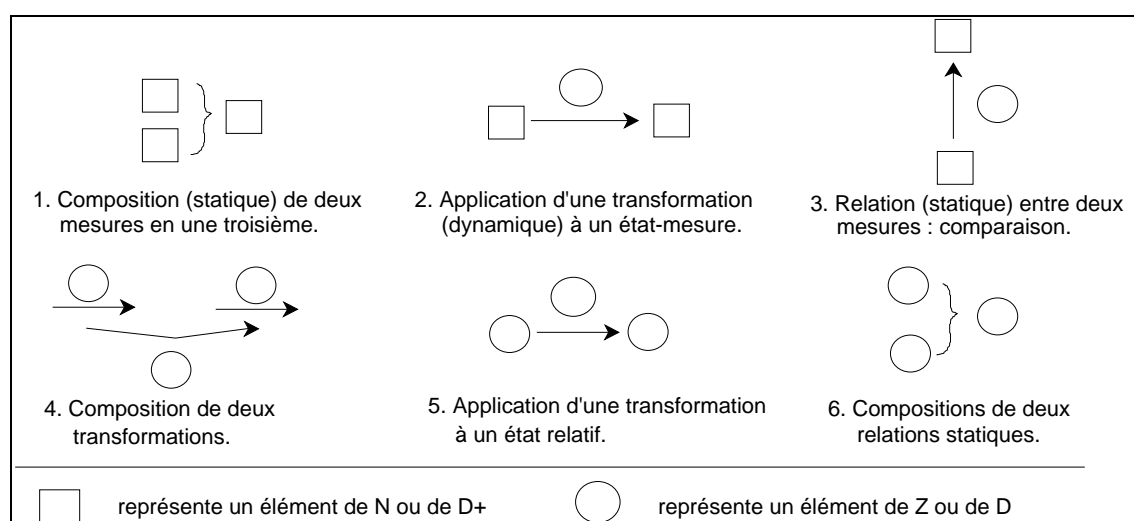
1. Composition (statique) de deux mesures en une troisième.

2. Application d'une transformation (dynamique) à un état-mesure.

3. Relation (statique) entre deux mesures : comparaison.

4. Composition de deux transformations.

5. Application d'une transformation à un état relatif.

6. Compositions de deux relations statiques.

représente un élément de N ou de D+

représente un élément de Z ou de D